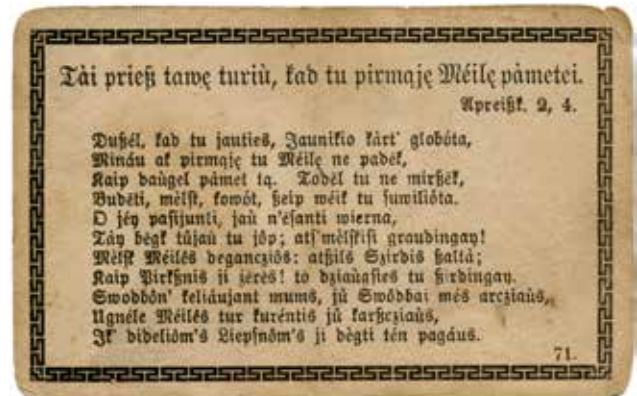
Tài prieß tawę turiù, kad tu pirmąję Mèilę pàmetei.
Apreißk. 2, 4.

Dußel, kad tu jauties, Jaunikio kàrt' globóta,
Minàu ak pirmąję tu Mèilę ne padėk,
Kaip daugel pàmet tą. Todėl tu ne mirßėk,
Budėti, mèlst, kowót, ßeip wėik tu suwiliota.
O jėy pasijunti, jaù n'ėsanti wierna,
Tày bėgk tůjaù tu jóp; atsi'mèlskis graudingay!
Mèlst Mèilės degancziós: atßils Szirdis ßaltà;
Kaip Pirkßnis ji žerės! to dziaùgskis tu ßirdingay.
Swodbòn' keliàujant mums, jù Swòdbai mės arcziaùs,
Ugnėle Mèilės tur kurėntis jù karßcziaùs,
Ik' dideliòm's Liepsnòm's ji dėgti tėn pagàus.
71.